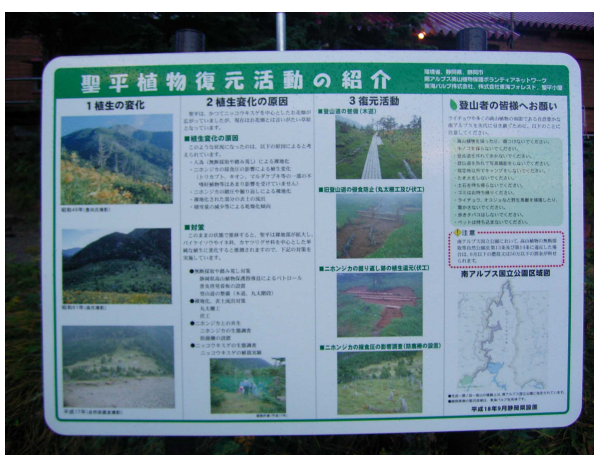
聖平植物復元活動の紹介

環境省、静岡県、静岡市
南アルプス高山植物保護ボランティアネットワーク
東海パルプ株式会社、株式会社東海フォレスト、聖平小屋

1 植生の変化

昭和49年

平成17年

2 植生変化の原因

■植生変化の原因

■対策

3 復元活動

■登山道の整備（木道）

■旧登山道の侵食防止（丸太階工及び伏工）

■ニホンジカの踏み荒し跡の植生復元（伏工）

■ニホンジカの採食圧の影響調査（防鹿柵の設置）

登山者の皆様へお願い

注意

南アルプス国立公園区域図

平成18年9月 静岡県

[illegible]